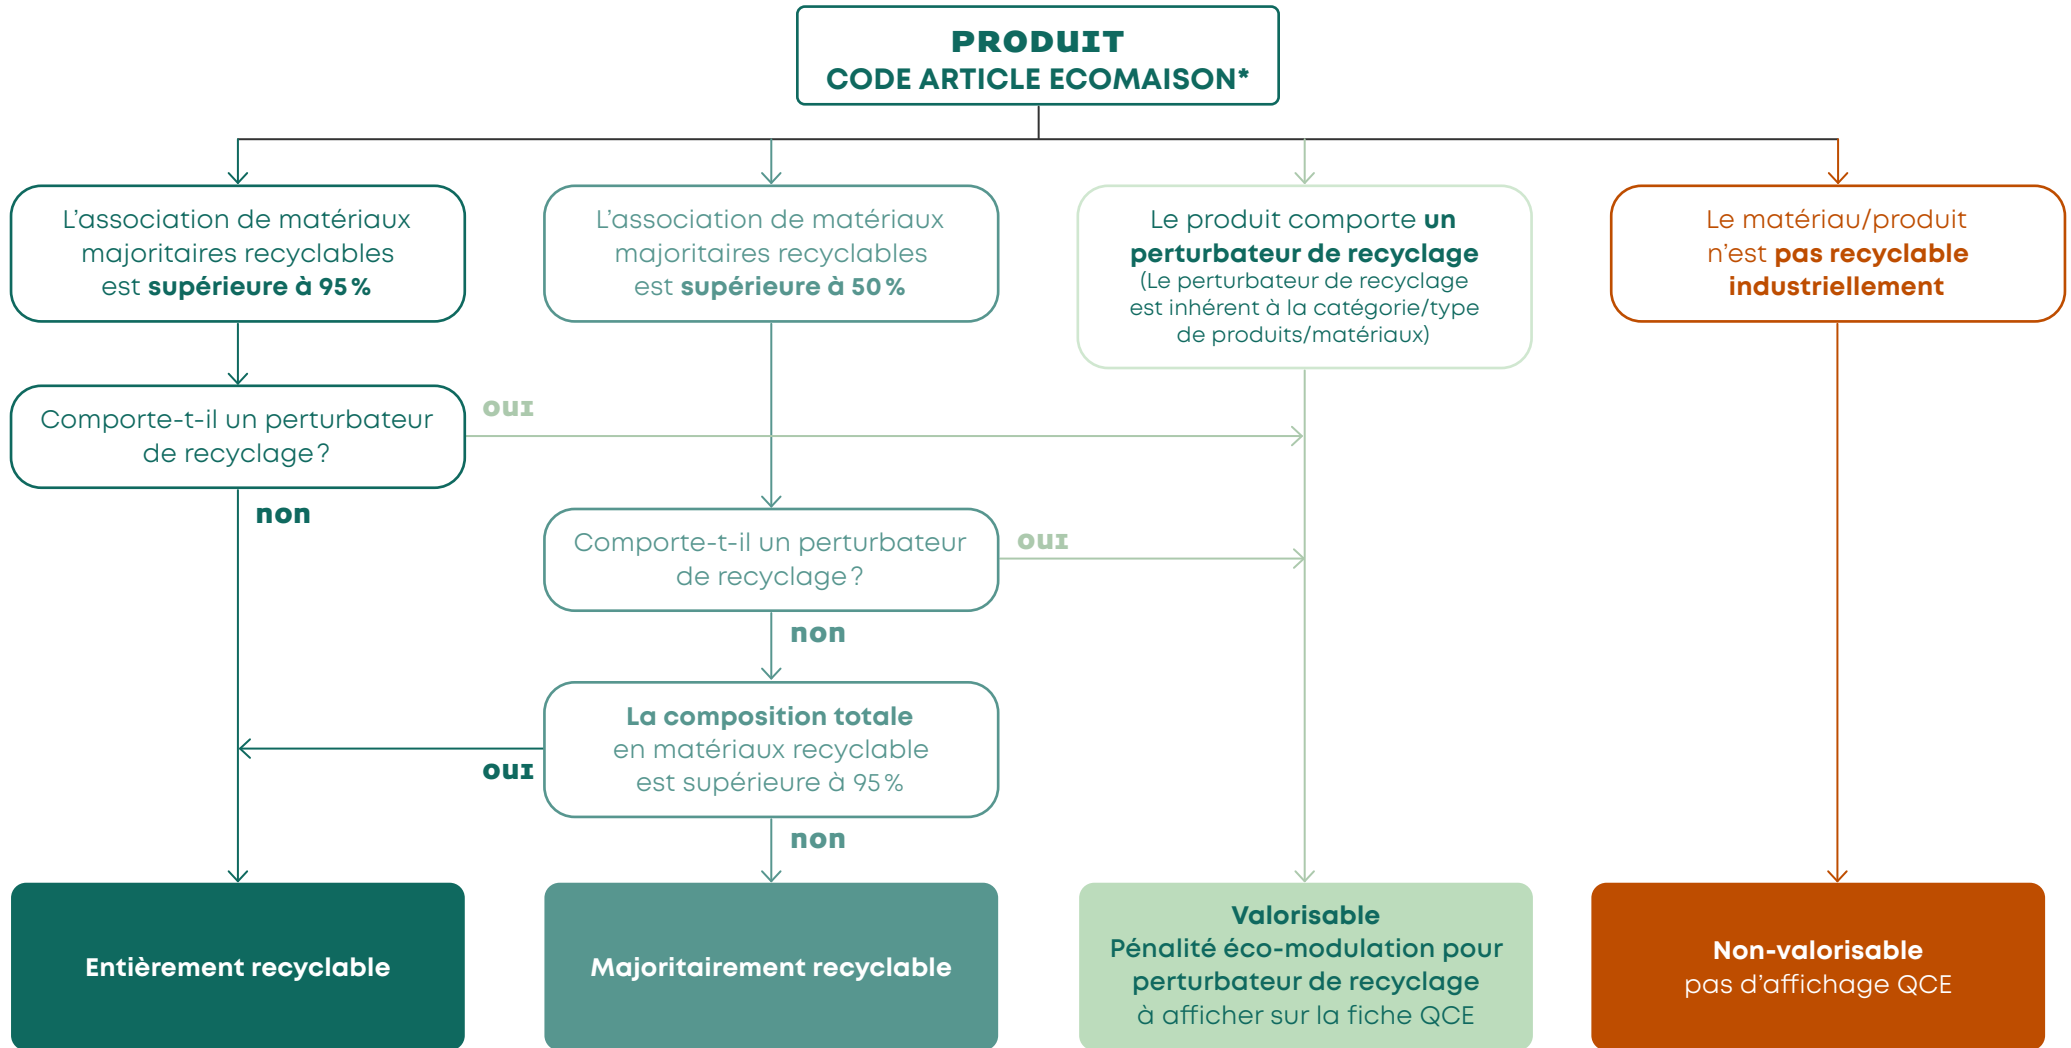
PRODUIT
CODE ARTICLE ECOMAISON*

L'association de matériaux majoritaires recyclables est **supérieure à 95 %**

L'association de matériaux majoritaires recyclables est **supérieure à 50 %**

Le produit comporte **un perturbateur de recyclage**
(Le perturbateur de recyclage est inhérent à la catégorie/type de produits/matériaux)

Le matériau/produit n'est **pas recyclable industriellement**

Comporte-t-il un perturbateur de recyclage ?

oui

non

Comporte-t-il un perturbateur de recyclage ?

oui

non

**La composition totale** en matériaux recyclable est supérieure à 95 %

oui

non

Entièrement recyclable

Majoritairement recyclable

Valorisable
Pénalité éco-modulation pour perturbateur de recyclage
à afficher sur la fiche QCE

Non-valorisable
pas d'affichage QCE